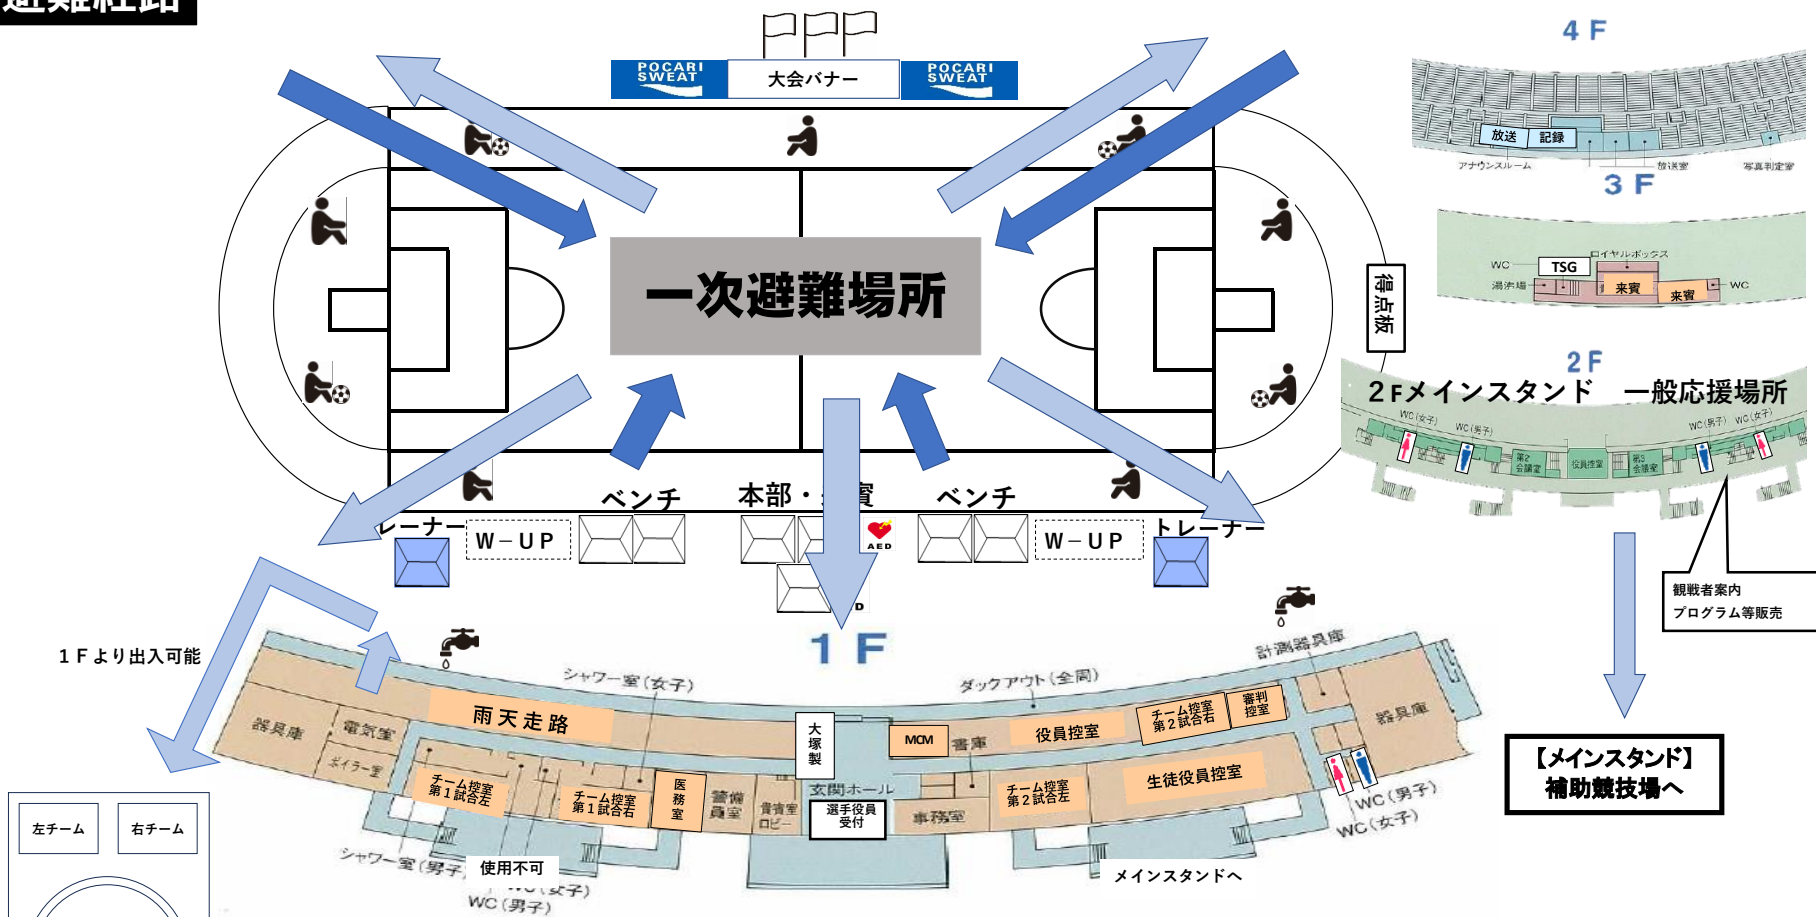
避難経路

POCARI SWEAT
大会バナー
POCARI SWEAT

一次避難場所

得点板

ベンチ
本部・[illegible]賓
ベンチ
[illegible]レーナー
W－UP
W－UP
トレーナー
AED

1F

1Fより出入可能

4F
放送
記録
アナウンスルーム
放送室
写真判定室
3F
WC
TSG
ロイヤルボックス
湯沸場
来賓
来賓
WC
2F
2Fメインスタンド　一般応援場所
WC(女子)
WC(男子)
第2会議室
役員控室
第3会議室
WC(男子)
WC(女子)

観戦者案内
プログラム等販売

【メインスタンド】
補助競技場へ

シャワー室(女子)
ダックアウト(全周)
計測器具庫
雨天走路
器具庫
電気室
ボイラー室
大塚製
MCM
書庫
役員控室
チーム控室 第2試合右
審判控室
器具庫
チーム控室 第1試合左
チーム控室 第1試合右
医務室
警備員室
貴賓室ロビー
玄関ホール
選手役員受付
事務室
チーム控室 第2試合左
生徒役員控室
WC(男子)
WC(女子)
シャワー室(男子)
使用不可
WC(女子)
WC(男子)
メインスタンドへ

左チーム
右チーム